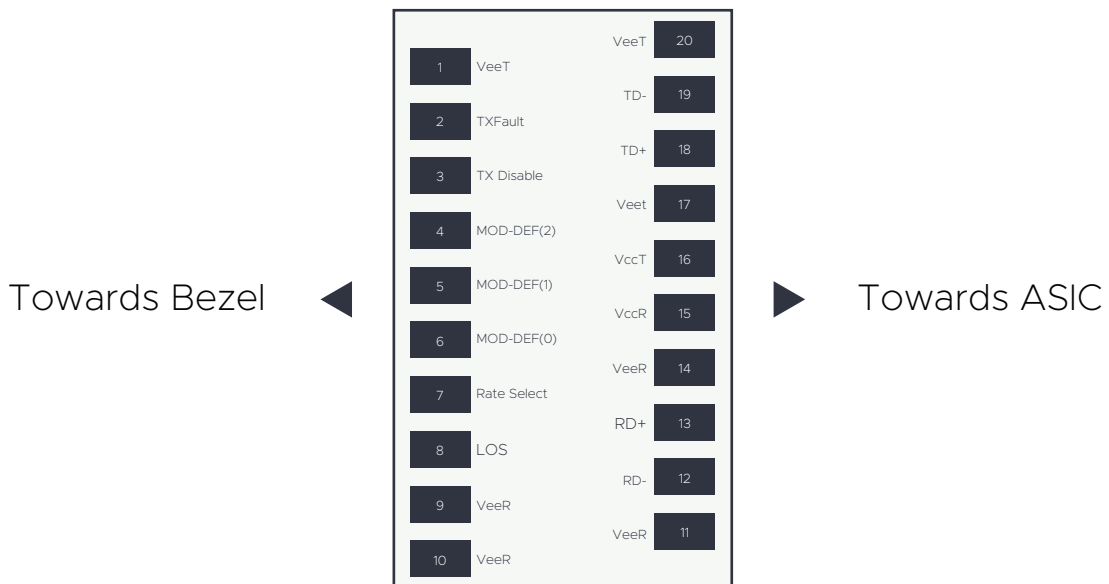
VeeT 20
1 VeeT
TD- 19
2 TXFault
TD+ 18
3 TX Disable
Veet 17
4 MOD-DEF(2)
VccT 16
Towards Bezel
5 MOD-DEF(1)
VccR 15
Towards ASIC
6 MOD-DEF(0)
VeeR 14
7 Rate Select
RD+ 13
8 LOS
RD- 12
9 VeeR
VeeR 11
10 VeeR